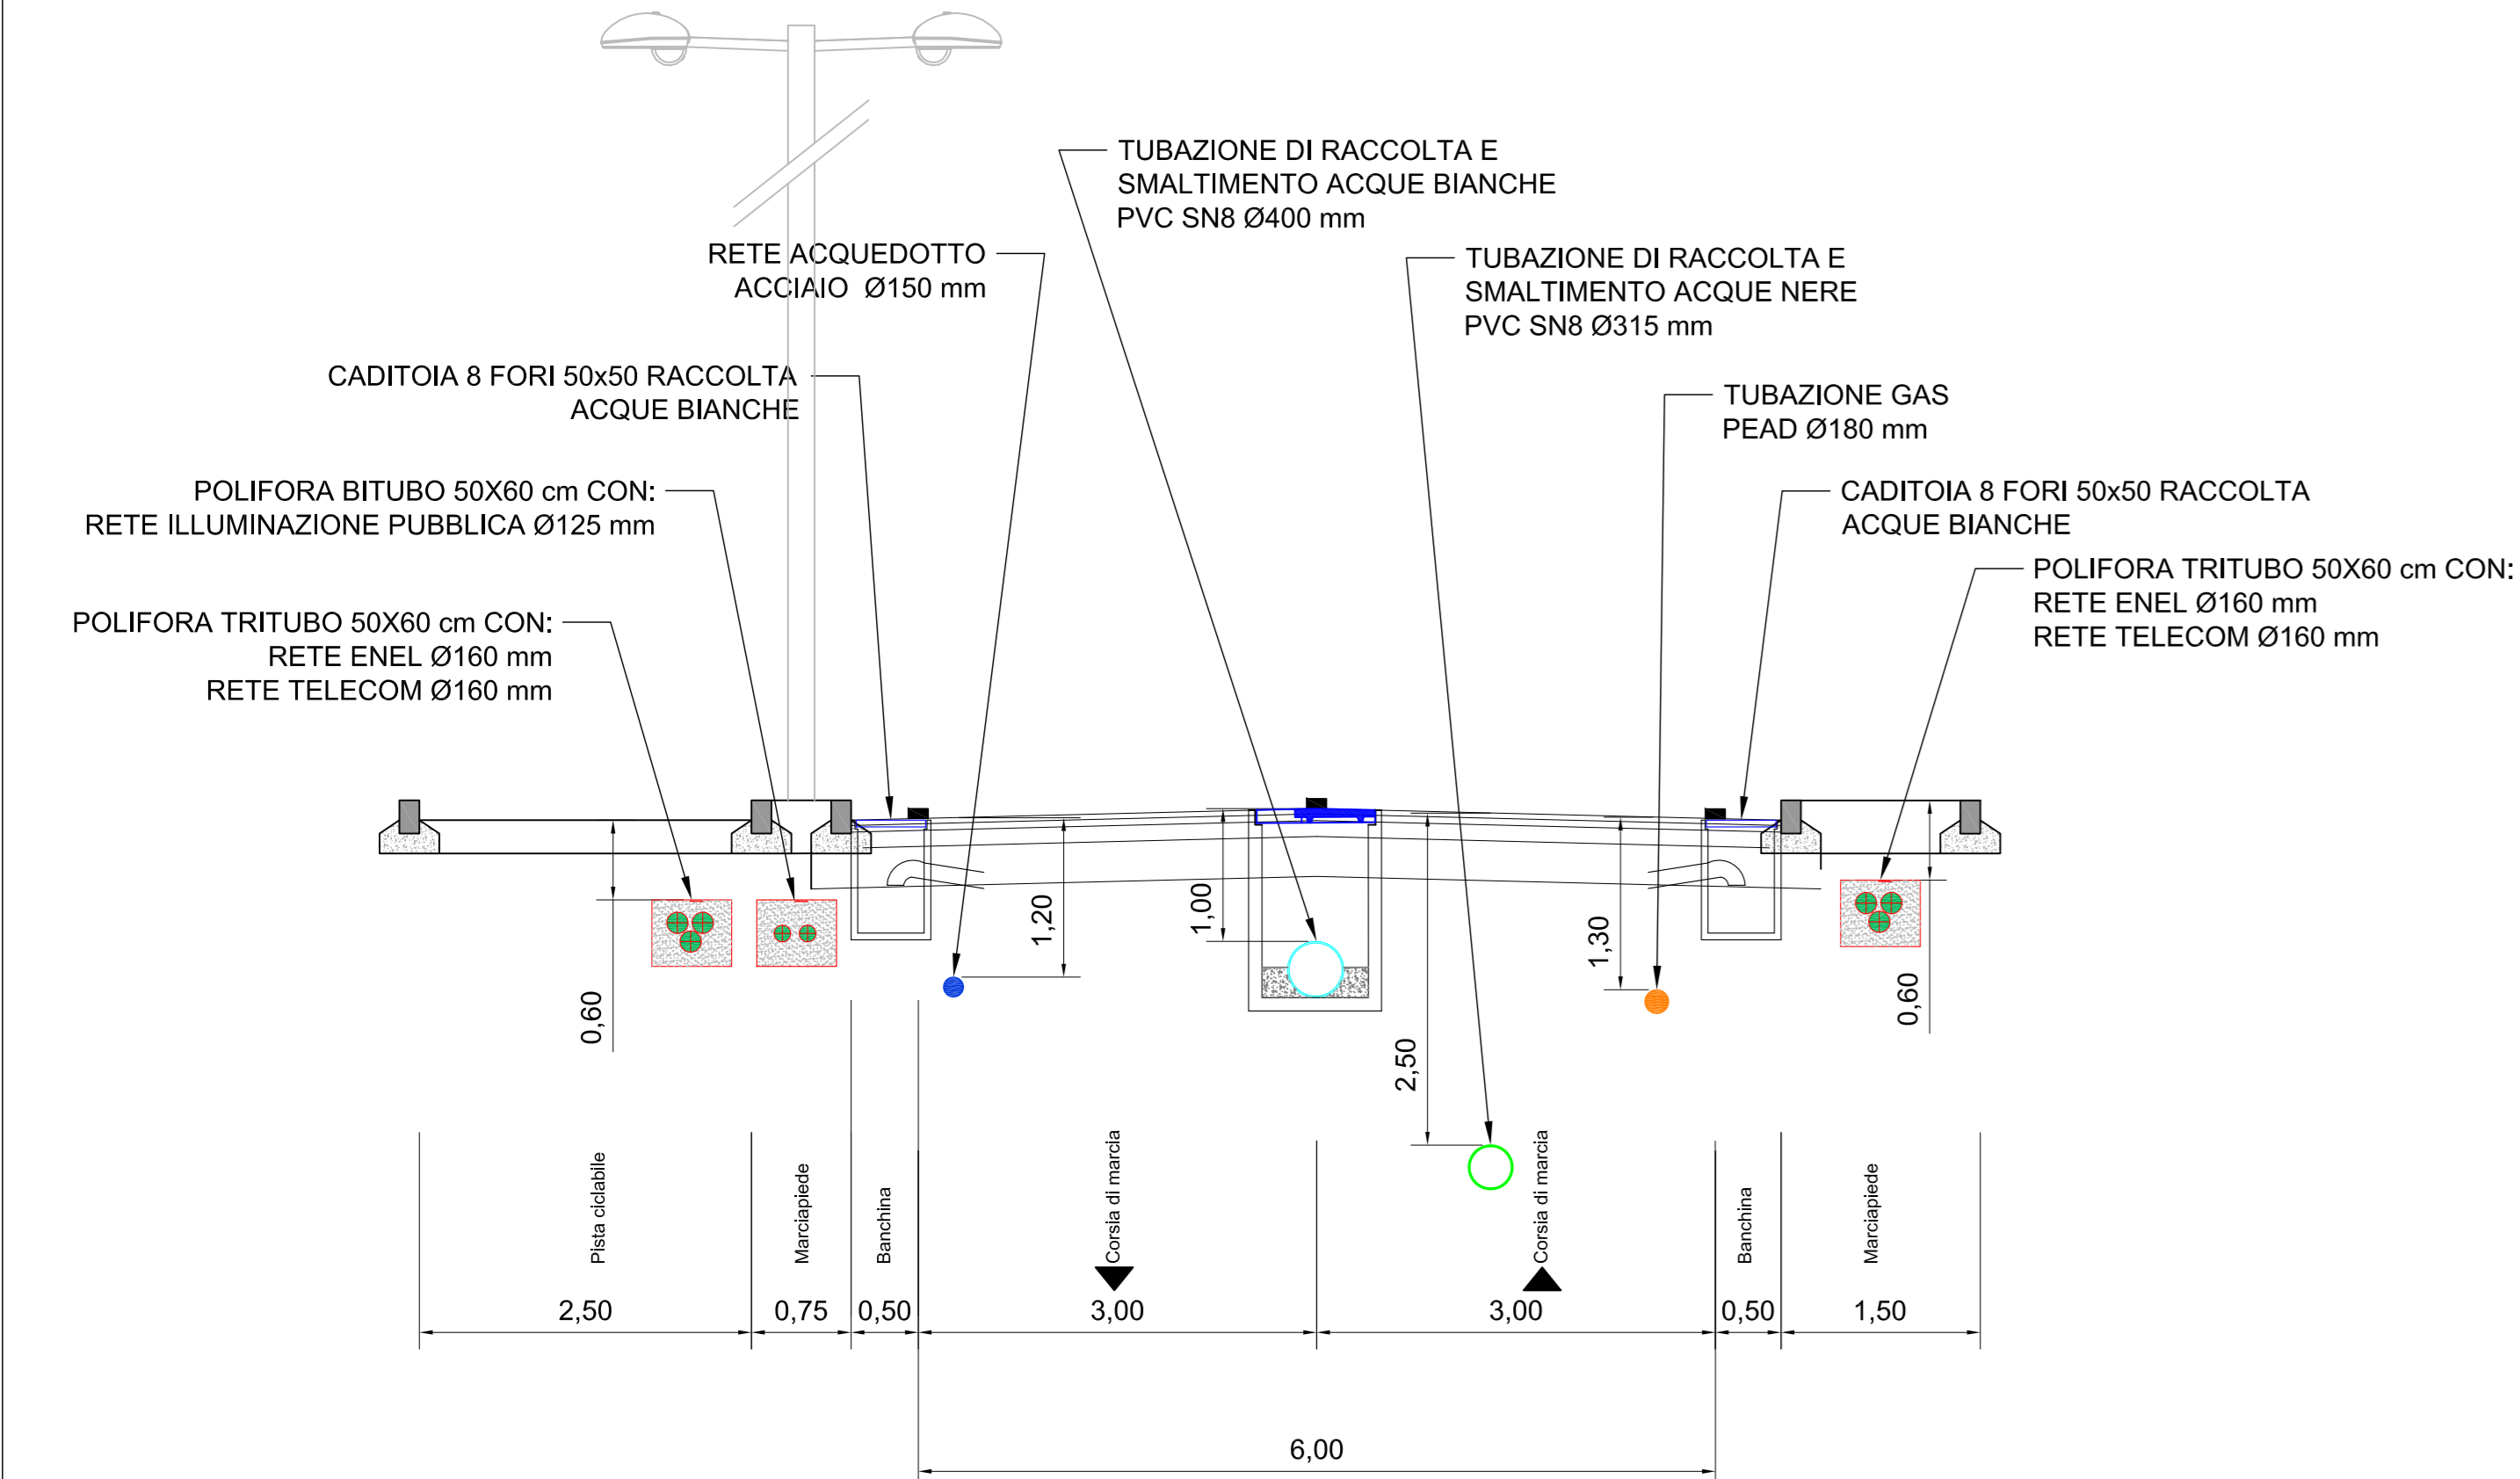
TUBAZIONE DI RACCOLTA E SMALTIMENTO ACQUE BIANCHE PVC SN8 Ø400 mm

RETE ACQUEDOTTO ACCIAIO Ø150 mm

TUBAZIONE DI RACCOLTA E SMALTIMENTO ACQUE NERE PVC SN8 Ø315 mm

CADITOIA 8 FORI 50x50 RACCOLTA ACQUE BIANCHE

TUBAZIONE GAS PEAD Ø180 mm

POLIFORA BITUBO 50X60 cm CON: RETE ILLUMINAZIONE PUBBLICA Ø125 mm

CADITOIA 8 FORI 50x50 RACCOLTA ACQUE BIANCHE

POLIFORA TRITUBO 50X60 cm CON: RETE ENEL Ø160 mm RETE TELECOM Ø160 mm

POLIFORA TRITUBO 50X60 cm CON: RETE ENEL Ø160 mm RETE TELECOM Ø160 mm

1,20

1,00

1,30

0,60

0,60

2,50

Pista ciclabile

Marciapiede

Banchina

Corsia di marcia

Corsia di marcia

Banchina

Marciapiede

2,50

0,75

0,50

3,00

3,00

0,50

1,50

6,00